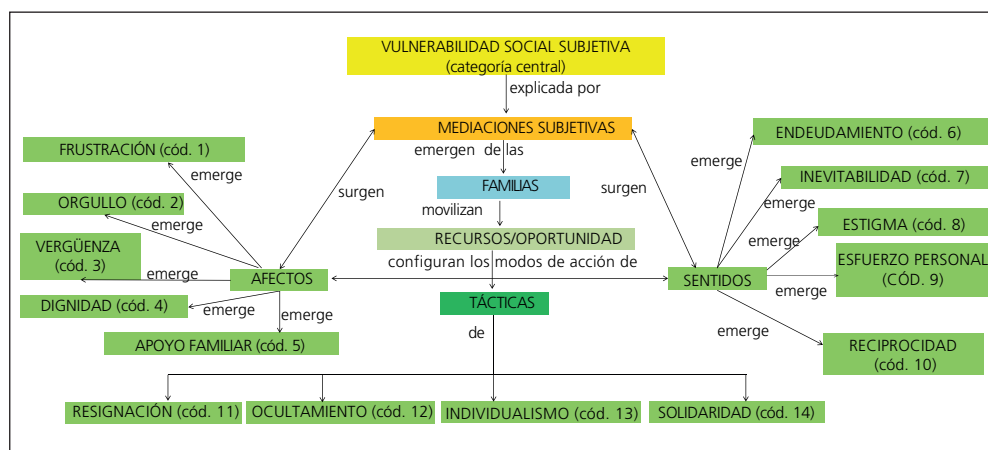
VULNERABILIDAD SOCIAL SUBJETIVA
(categoría central)

explicada por

MEDIACIONES SUBJETIVAS

emergen de las

FAMILIAS

movilizan

RECURSOS/OPORTUNIDAD

configuran los modos de acción de

TÁCTICAS

de

surgen

surgen

AFECTOS

FRUSTRACIÓN (cód. 1)

emerge

ORGULLO (cód. 2)

emerge

VERGÜENZA (cód. 3)

emerge

DIGNIDAD (cód. 4)

emerge

emerge

APOYO FAMILIAR (cód. 5)

SENTIDOS

emerge

ENDEUDAMIENTO (cód. 6)

INEVITABILIDAD (cód. 7)

emerge

emerge

ESTIGMA (cód. 8)

ESFUERZO PERSONAL (CÓD. 9)

emerge

emerge

RECIPROCIDAD (cód. 10)

RESIGNACIÓN (cód. 11)

OCULTAMIENTO (cód. 12)

INDIVIDUALISMO (cód. 13)

SOLIDARIDAD (cód. 14)